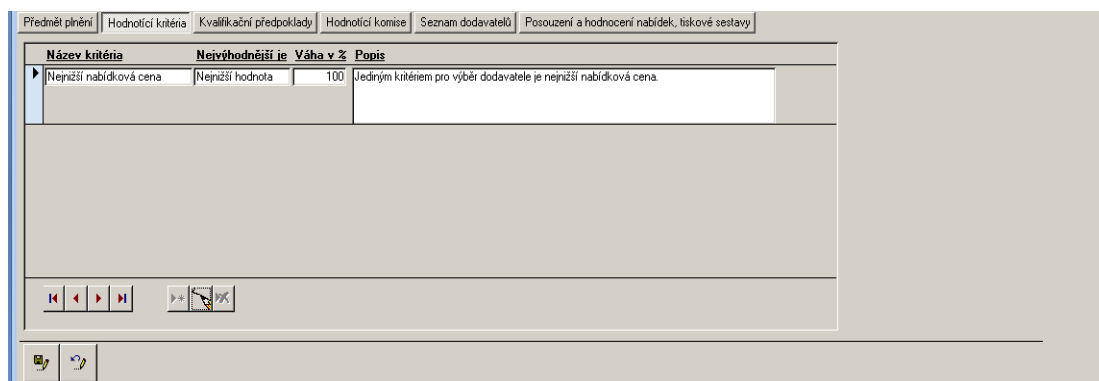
Předmět plnění | Hodnotící kritéria | Kvalifikační předpoklady | Hodnotící komise | Seznam dodavatelů | Posouzení a hodnocení nabídek, tiskové sestavy

| Název kritéria | Nejvýhodnější je | Váha v % | Popis |
|---|---|---|---|
| Nejnižší nabídková cena | Nejnižší hodnota | 100 | Jediným kritériem pro výběr dodavatele je nejnižší nabídková cena. |